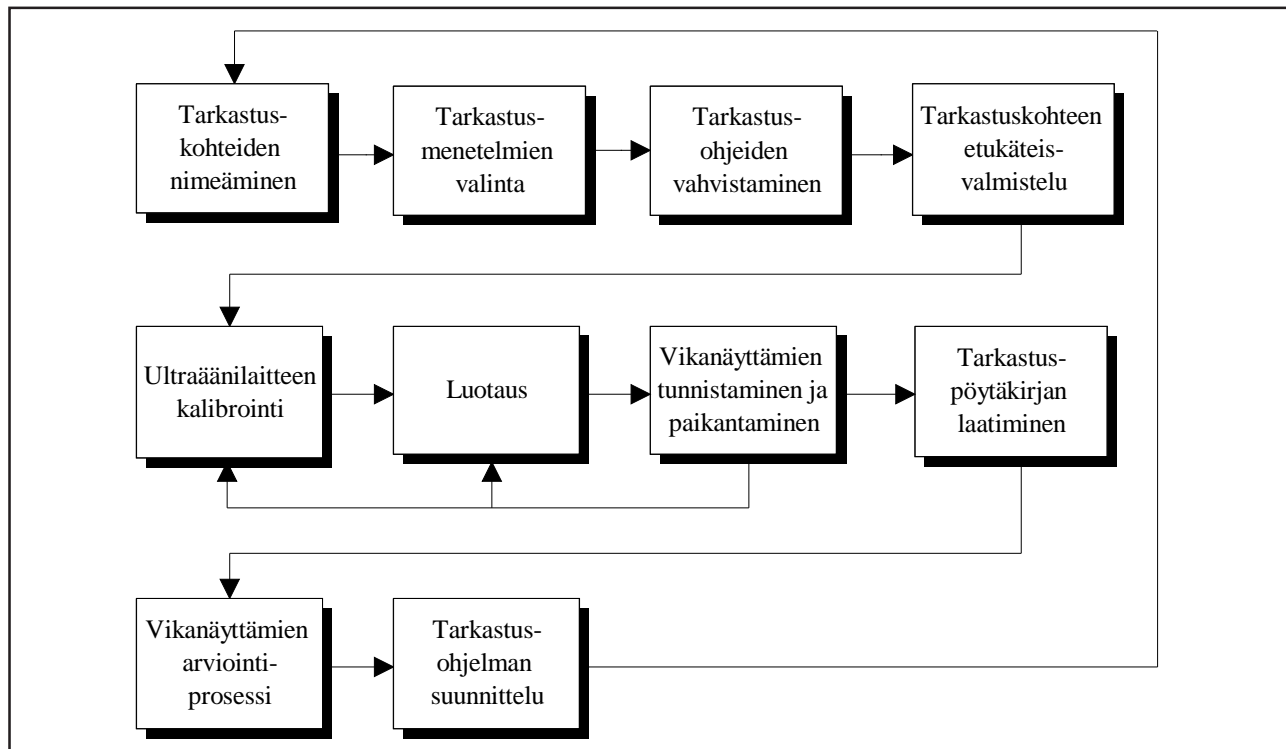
Tarkastuskohteiden nimeäminen

Tarkastusmenetelmien valinta

Tarkastusohjeiden vahvistaminen

Tarkastuskohteen etukäteisvalmistelu

Ultraäänilaitteen kalibrointi

Luotaus

Vikanäyttämien tunnistaminen ja paikantaminen

Tarkastuspöytäkirjan laatiminen

Vikanäyttämien arviointiprosessi

Tarkastusohjelman suunnittelu